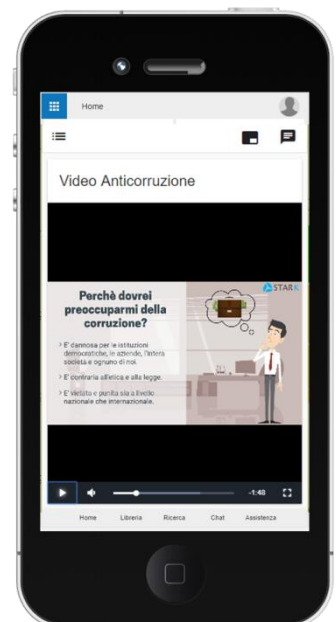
Home

Video Anticorruzione

STAR

Perchè dovrei preoccuparmi della corruzione?

› E' dannosa per le istituzioni democratiche, le aziende, l'intera società e ognuno di noi.

› E' contraria all'etica e alla legge.

› E' vietata e punita sia a livello nazionale che internazionale.

-1:48

Home Libreria Ricerca Chat Assistenza